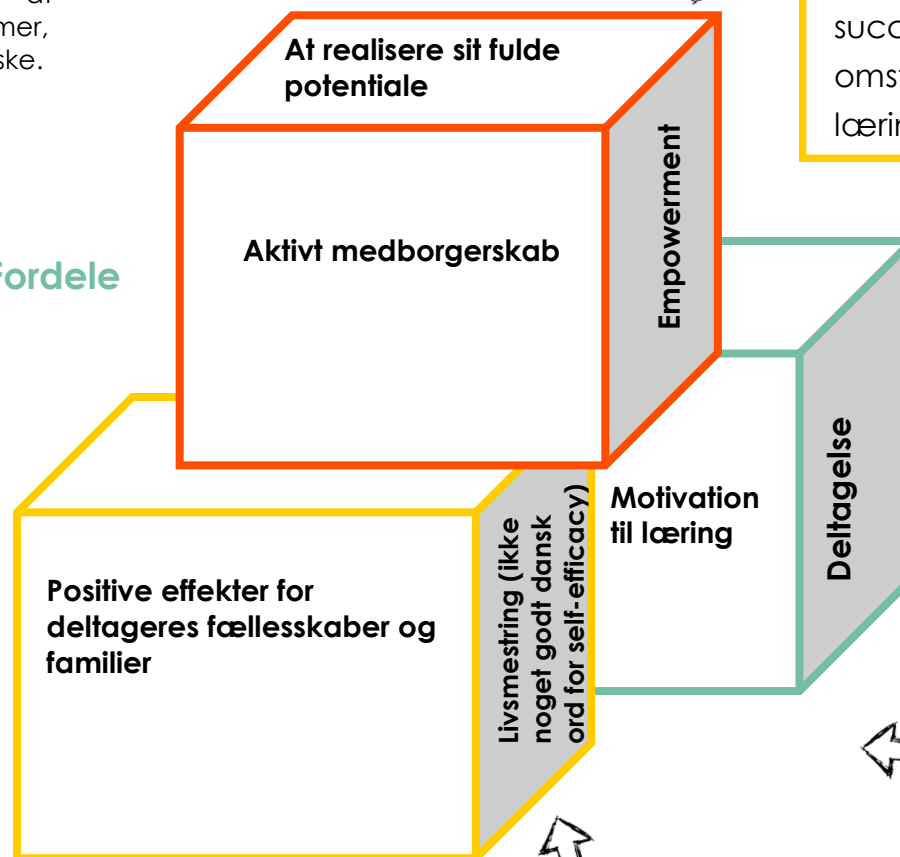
mer,
ske.

succ
omst
lærin

Fordele

At realisere sit fulde potentiale

Aktivt medborgerskab

Empowerment

Motivation til læring

Deltagelse

Positive effekter for deltageres fællesskaber og familier

Livsmestring (ikke noget godt dansk ord for self-efficacy)